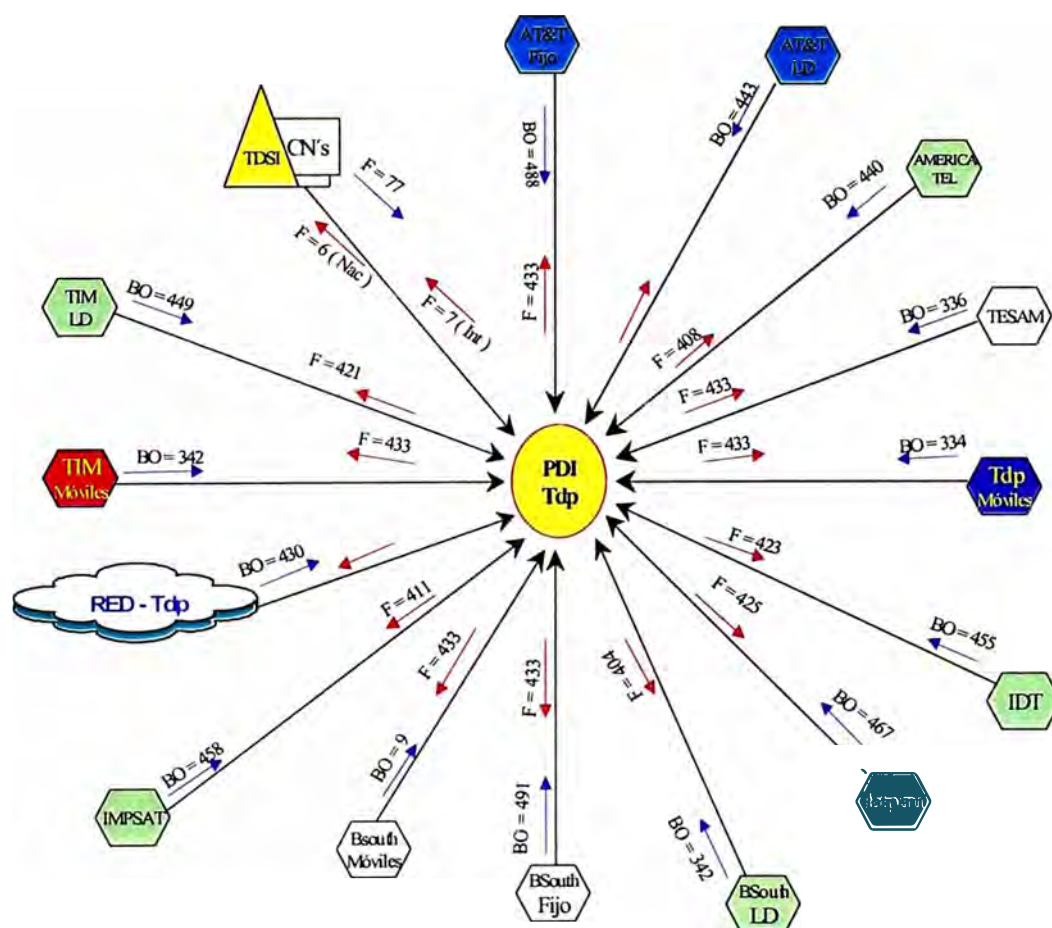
AT&T Fijo

AT&T LD

TDSI

CN's

AMERICA TEL

TIM LD

TESAM

TIM Móviles

Tdp Móviles

RED - Tdp

IDT

IMPSAT

Bsouth Móviles

BSouth Fijo

BSouth LD

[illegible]

PDI Tdp

BO = 488

F = 433

BO = 443

BO = 440

F = 77

F = 6 ( Nac )

F = 7 ( Int )

BO = 449

F = 421

F = 408

BO = 336

F = 433

F = 433

BO = 342

F = 433

BO = 334

BO = 430

F = 423

F = 411

F = 425

F = 433

BO = 455

F = 433

F = 404

BO = 467

BO = 458

BO = 9

BO = 491

BO = 342